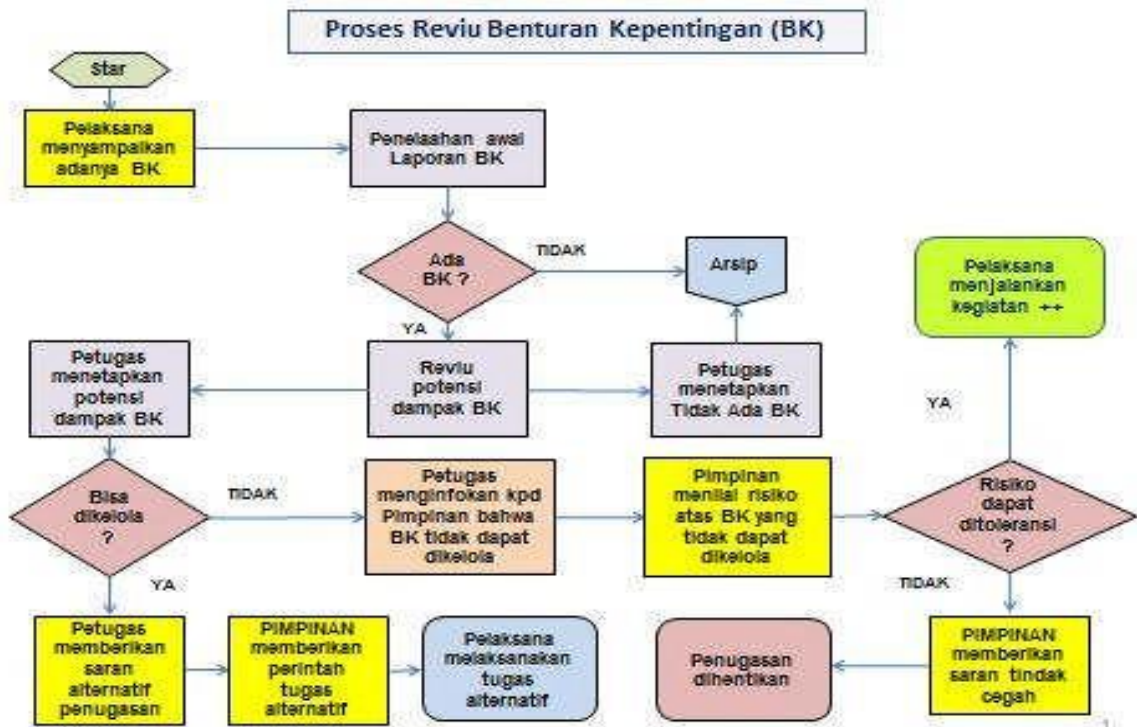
Proses Reviu Benturan Kepentingan (BK)

Star

Pelaksana menyampaikan adanya BK

Penelaahan awal Laporan BK

Ada BK ?

TIDAK

Arsip

YA

Pelaksana menjalankan kegiatan ++

Petugas menetapkan potensi dampak BK

Reviu potensi dampak BK

Petugas menetapkan Tidak Ada BK

YA

Bisa dikelola ?

TIDAK

Petugas menginfokan kpd Pimpinan bahwa BK tidak dapat dikelola

Pimpinan menilai risiko atas BK yang tidak dapat dikelola

Risiko dapat ditoleransi ?

YA

TIDAK

Petugas memberikan saran alternatif penugasan

PIMPINAN memberikan perintah tugas alternatif

Pelaksana melaksanakan tugas alternatif

Penugasan dihentikan

PIMPINAN memberikan saran tindak cegah